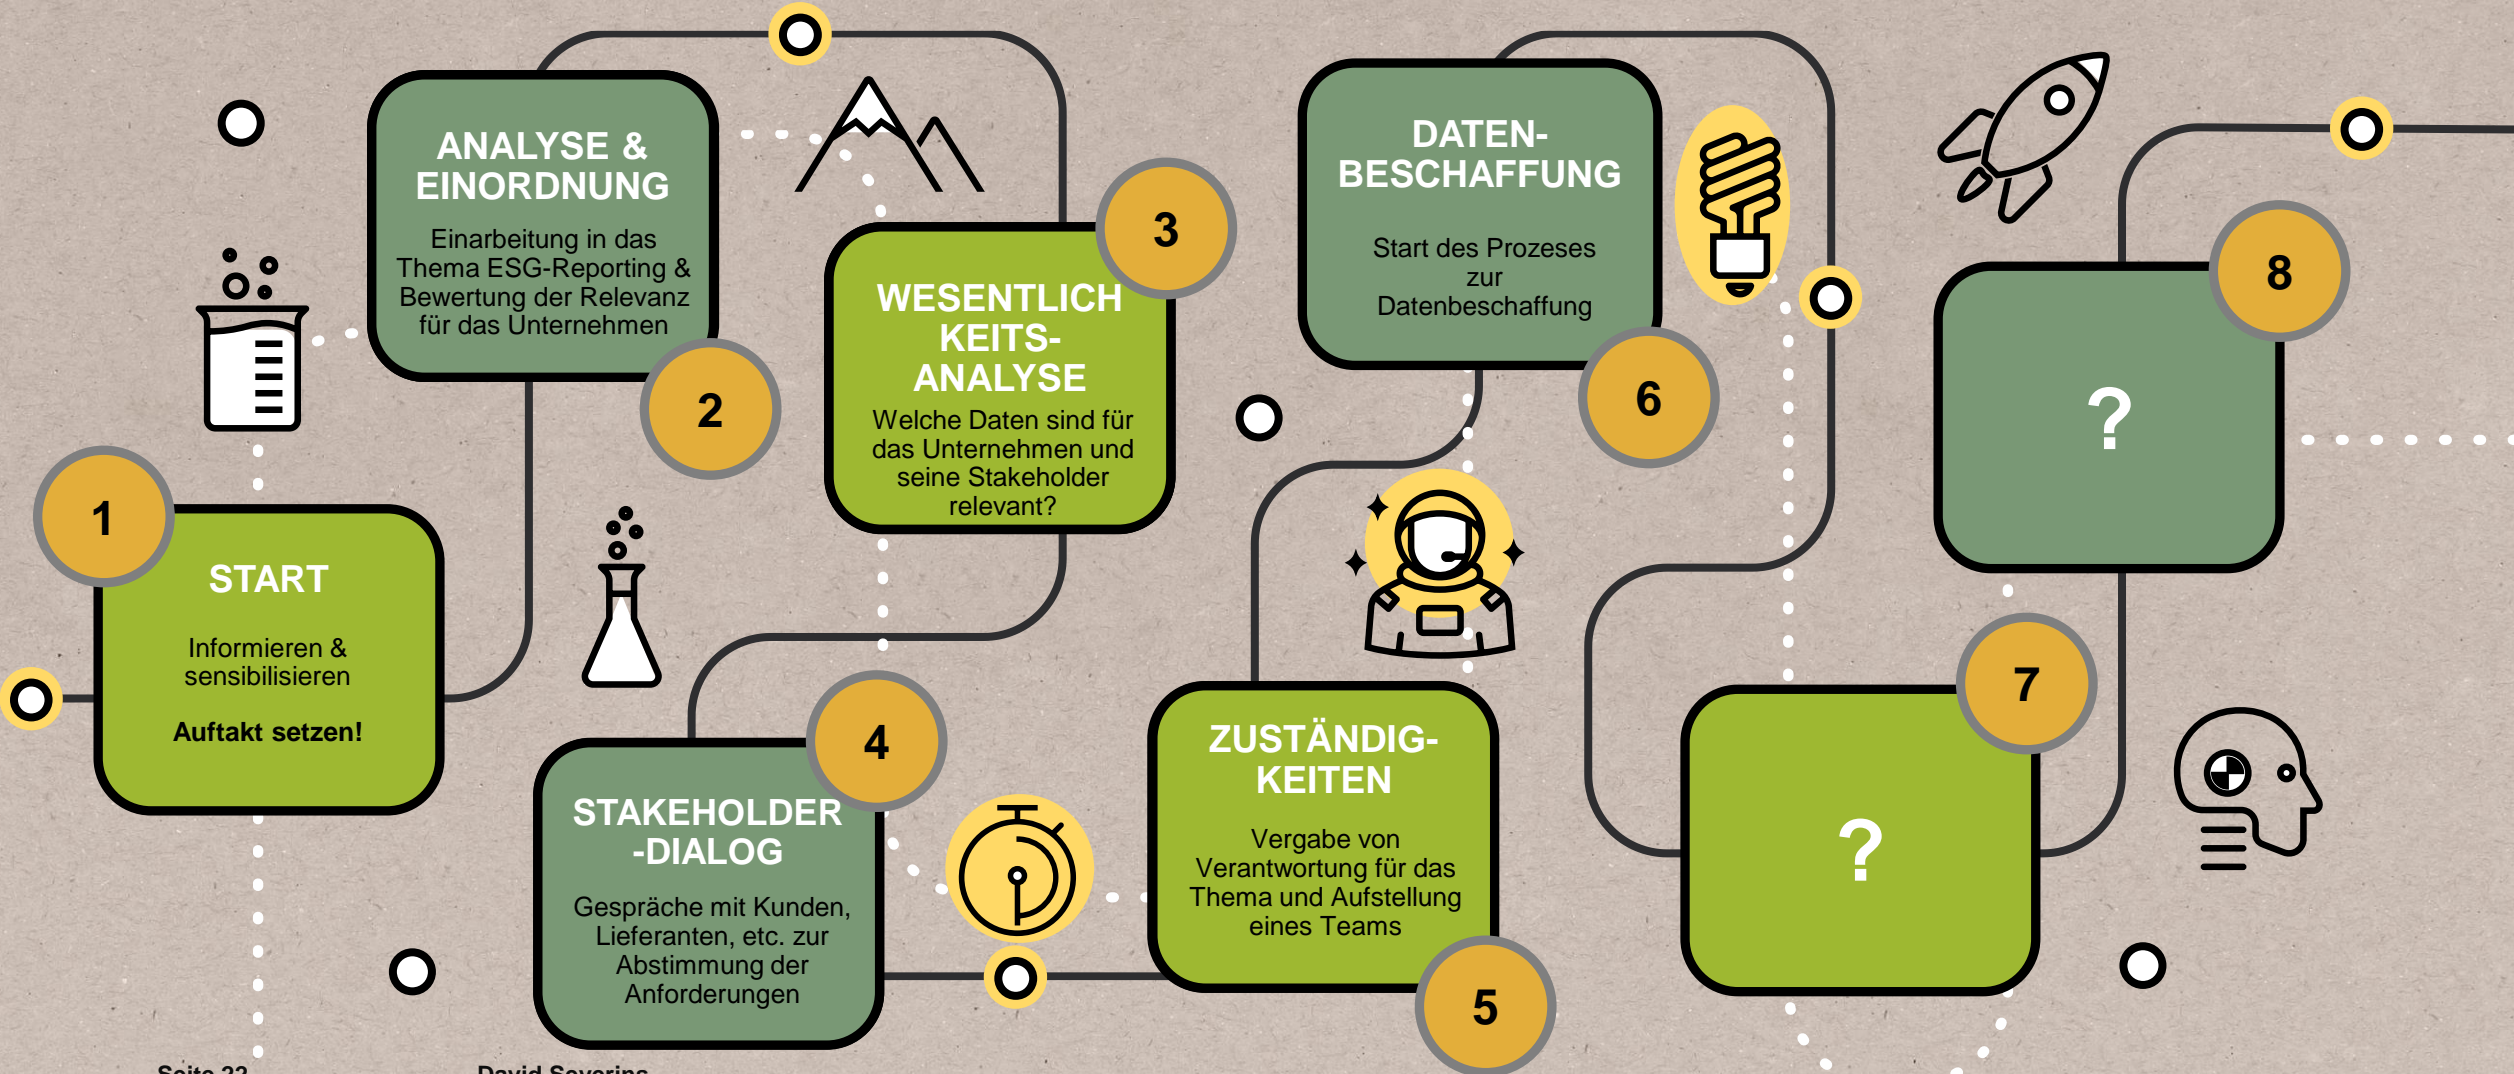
1
START
Informieren & sensibilisieren
Auftakt setzen!

ANALYSE & EINORDNUNG
Einarbeitung in das Thema ESG-Reporting & Bewertung der Relevanz für das Unternehmen
2

3
WESENTLICHKEITS-ANALYSE
Welche Daten sind für das Unternehmen und seine Stakeholder relevant?

4
STAKEHOLDER-DIALOG
Gespräche mit Kunden, Lieferanten, etc. zur Abstimmung der Anforderungen

ZUSTÄNDIGKEITEN
Vergabe von Verantwortung für das Thema und Aufstellung eines Teams
5

DATEN-BESCHAFFUNG
Start des Prozeses zur Datenbeschaffung
6

7
?

8
?

Seite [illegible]
David Severins